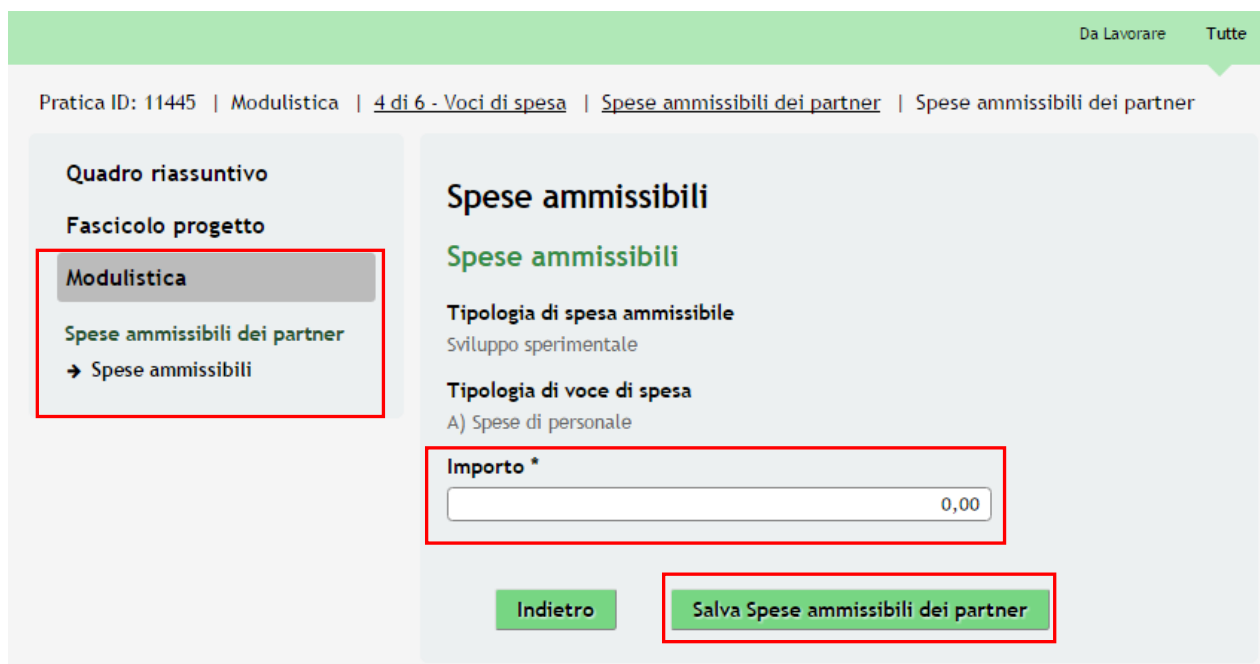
Da Lavorare Tutte

Pratica ID: 11445 | Modulistica | 4 di 6 - Voci di spesa | Spese ammissibili dei partner | Spese ammissibili dei partner

Quadro riassuntivo

Fascicolo progetto

Modulistica

Spese ammissibili dei partner

→ Spese ammissibili

Spese ammissibili

Spese ammissibili

Tipologia di spesa ammissibile

Sviluppo sperimentale

Tipologia di voce di spesa

A) Spese di personale

Importo *

0,00

Indietro

Salva Spese ammissibili dei partner